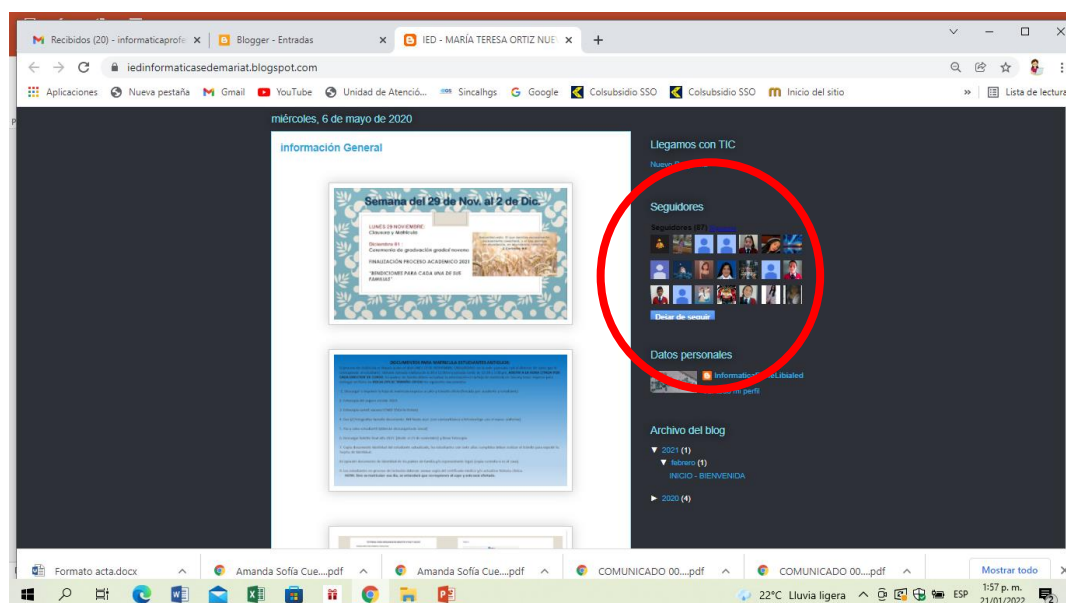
Recibidos (20) - informaticaprofe ×
Blogger - Entradas ×
IED - MARÍA TERESA ORTIZ NUE ×
+

iedinformaticasedemariat.blogspot.com

Aplicaciones
Nueva pestaña
Gmail
YouTube
Unidad de Atenció...
Sincalhgs
Google
Colsubsidio SSO
Colsubsidio SSO
Inicio del sitio
»
Lista de lectura

miércoles, 6 de mayo de 2020

información General

Semana del 29 de Nov. al 2 de Dic.

LUNES 29 NOVIEMBRE: Clausura y Grados

Diciembre 01: Ceremonia de graduación grado Noveno

FINALIZACIÓN PROCESO ACADÉMICO 2021

"BENDICIONES PARA CADA UNA DE SUS FAMILIAS"

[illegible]

Llegamos con TIC

Nuevo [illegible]

Seguidores

Seguidores (57) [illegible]

Dejar de seguir

Datos personales

Informatica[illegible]Libialed

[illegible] mi perfil

Archivo del blog

▼ 2021 (1)
▼ febrero (1)
INICIO - BIENVENIDA

► 2020 (4)

Formato acta.docx
Amanda Sofía Cue....pdf
Amanda Sofía Cue....pdf
COMUNICADO 00....pdf
COMUNICADO 00....pdf
Mostrar todo

22°C Lluvia ligera
ESP
1:57 p. m.
21/01/2022